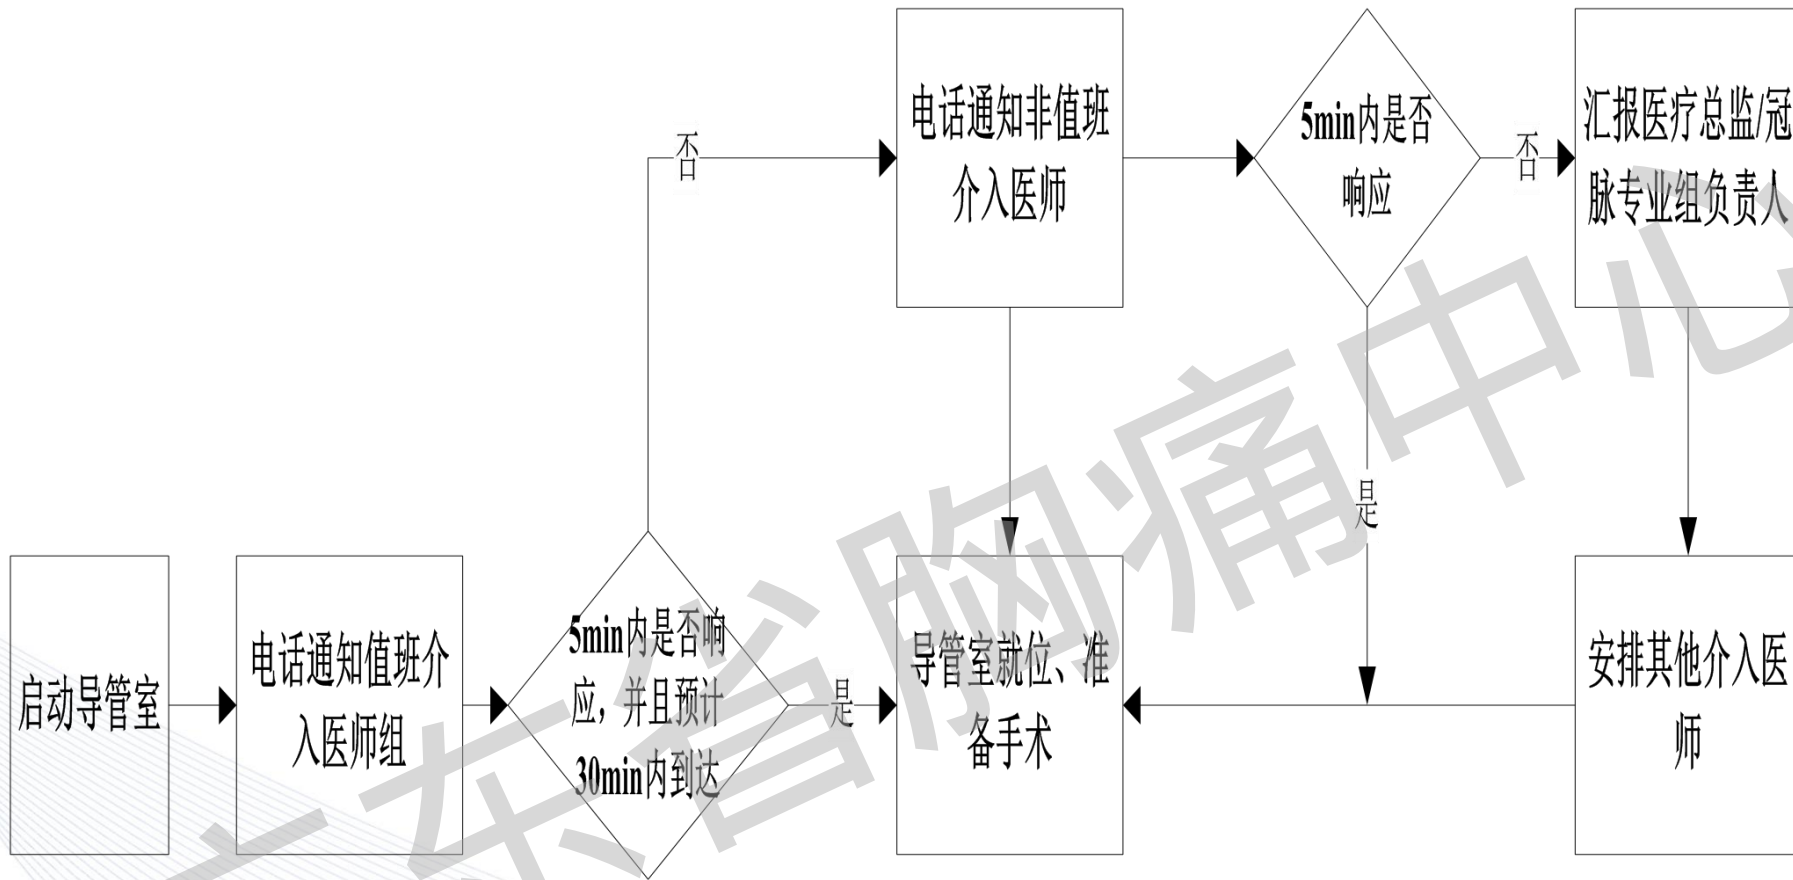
电话通知非值班介入医师

5min内是否响应

汇报医疗总监/冠脉专业组负责人

否

否

是

启动导管室

电话通知值班介入医师组

5min内是否响应，并且预计30min内到达

是

导管室就位、准备手术

安排其他介入医师

东省胸痛中心